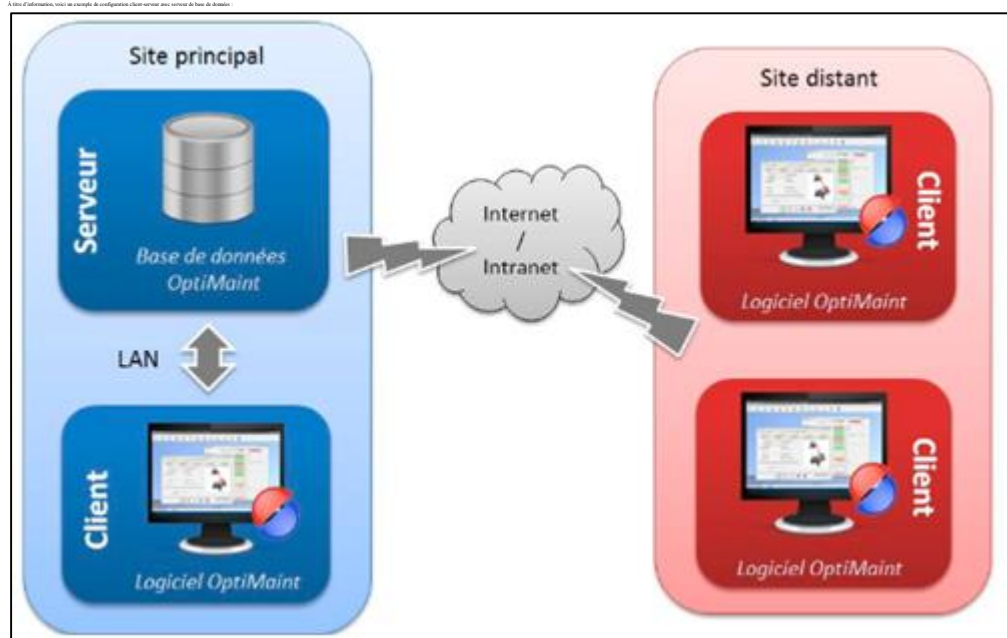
À titre d'information, voici un exemple de configuration client-serveur avec serveur de base de données :

Site principal

Serveur

Base de données OptiMaint

LAN

Client

Logiciel OptiMaint

Internet / Intranet

Site distant

Client

Logiciel OptiMaint

Client

Logiciel OptiMaint